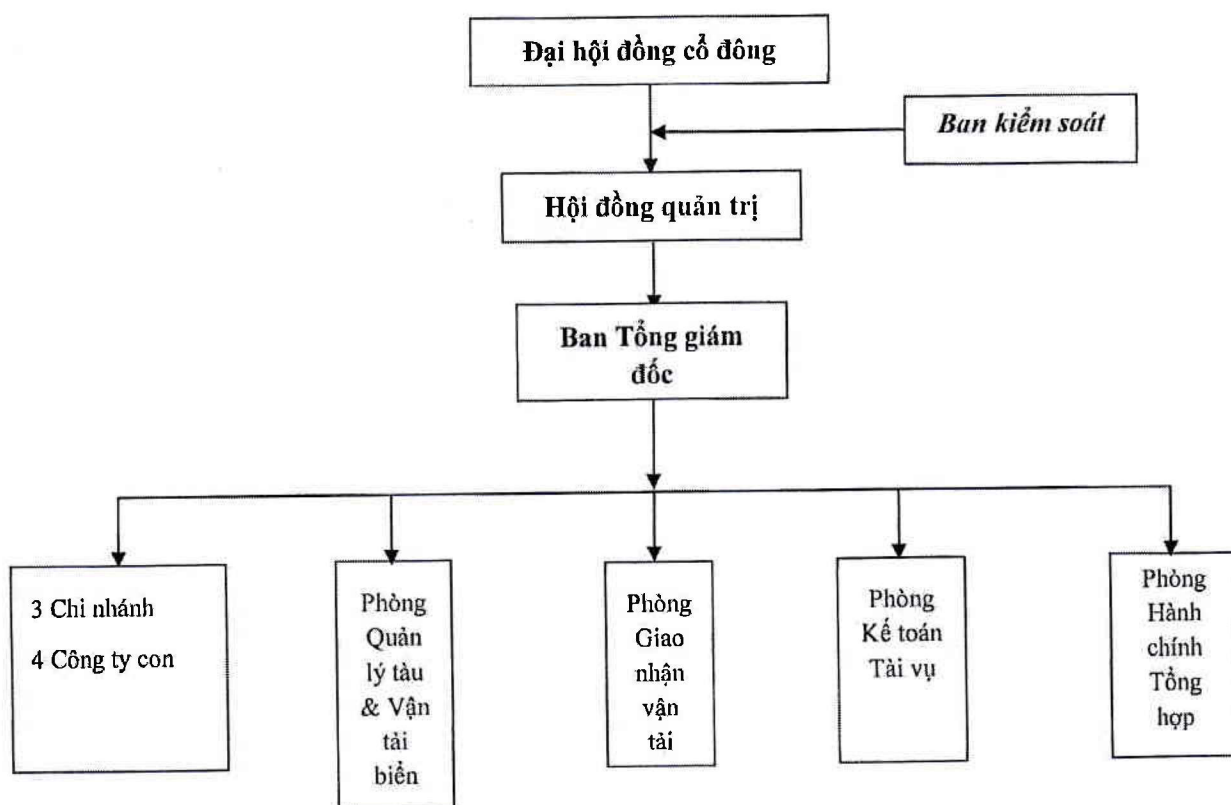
Đại hội đồng cổ đông

Ban kiểm soát

Hội đồng quản trị

Ban Tổng giám đốc

3 Chi nhánh
4 Công ty con

Phòng Quản lý tàu & Vận tải biển

Phòng Giao nhận vận tải

Phòng Kế toán Tài vụ

Phòng Hành chính Tổng hợp